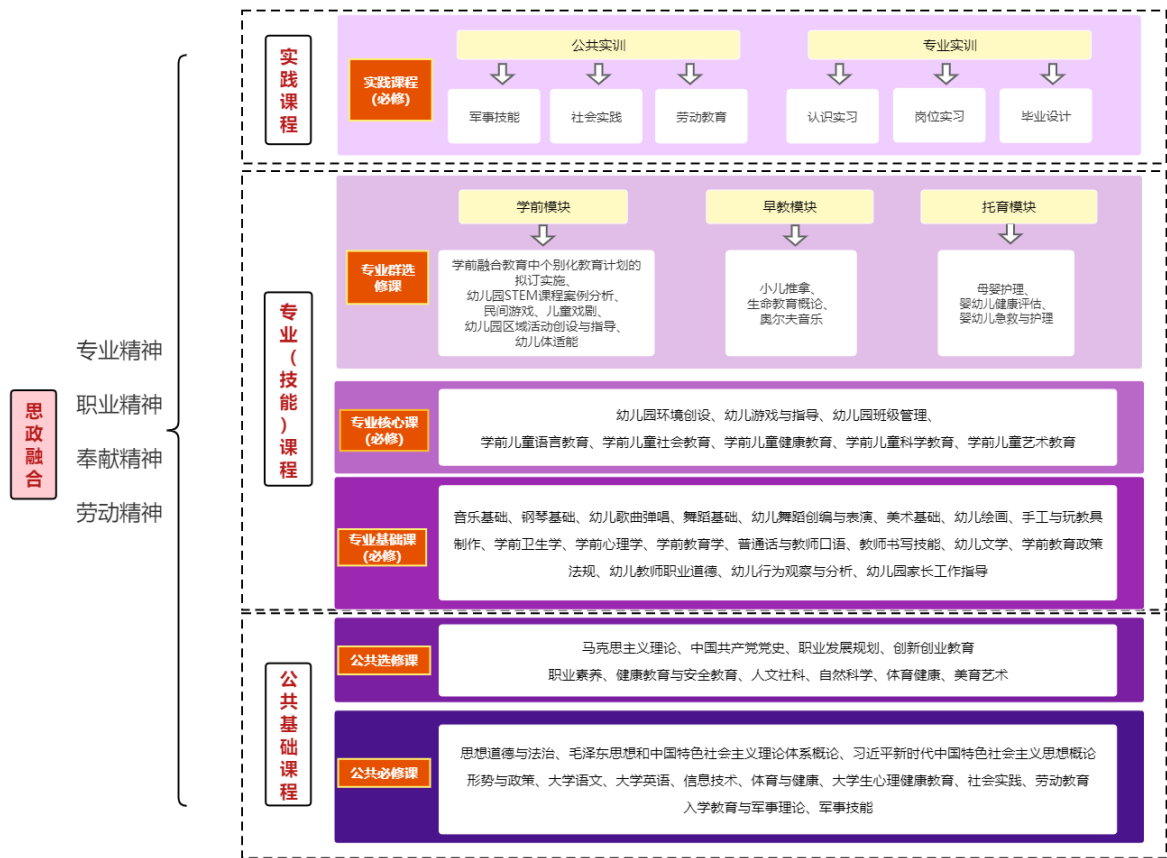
思政融合

专业精神
职业精神
奉献精神
劳动精神

实践课程

实践课程（必修）

公共实训
军事技能
社会实践
劳动教育

专业实训
认识实习
岗位实习
毕业设计

专业（技能）课程

专业群选修课

学前模块
学前融合教育中个别化教育计划的拟订实施、幼儿园STEM课程案例分析、民间游戏、儿童戏剧、幼儿园区域活动创设与指导、幼儿体适能

早教模块
小儿推拿、生命教育概论、奥尔夫音乐

托育模块
母婴护理、婴幼儿健康评估、婴幼儿急救与护理

专业核心课（必修）
幼儿园环境创设、幼儿游戏与指导、幼儿园班级管理、学前儿童语言教育、学前儿童社会教育、学前儿童健康教育、学前儿童科学教育、学前儿童艺术教育

专业基础课（必修）
音乐基础、钢琴基础、幼儿歌曲弹唱、舞蹈基础、幼儿舞蹈创编与表演、美术基础、幼儿绘画、手工与玩教具制作、学前卫生学、学前心理学、学前教育学、普通话与教师口语、教师书写技能、幼儿文学、学前教育政策法规、幼儿教师职业道德、幼儿行为观察与分析、幼儿园家长工作指导

公共基础课程

公共选修课
马克思主义理论、中国共产党党史、职业发展规划、创新创业教育
职业素养、健康教育与安全教育、人文社科、自然科学、体育健康、美育艺术

公共必修课
思想道德与法治、毛泽东思想和中国特色社会主义理论体系概论、习近平新时代中国特色社会主义思想概论
形势与政策、大学语文、大学英语、信息技术、体育与健康、大学生心理健康教育、社会实践、劳动教育
入学教育与军事理论、军事技能